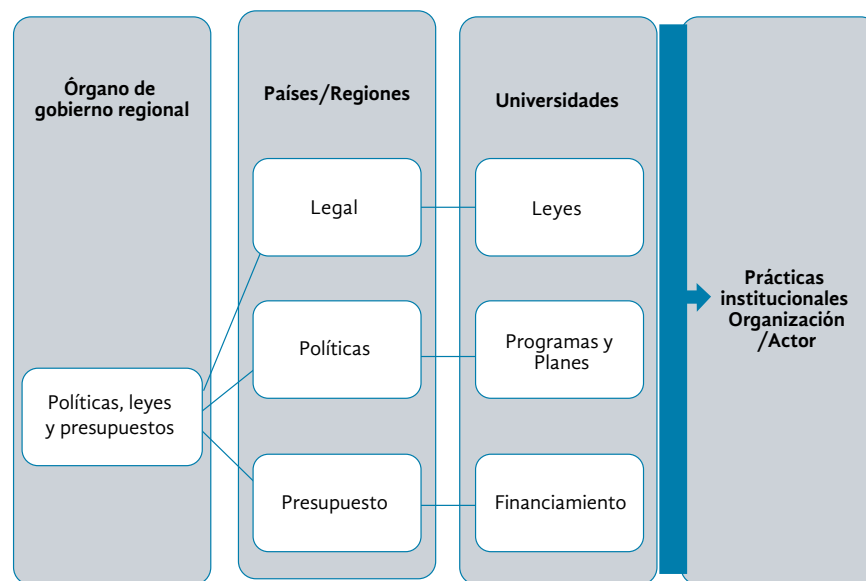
Órgano de gobierno regional

Políticas, leyes y presupuestos

Países/Regiones

Legal

Políticas

Presupuesto

Universidades

Leyes

Programas y Planes

Financiamiento

Prácticas institucionales Organización /Actor